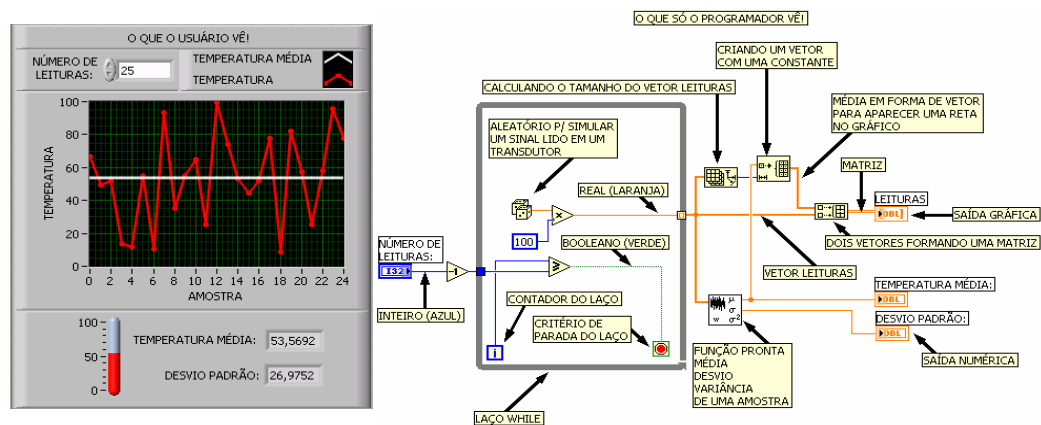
O QUE O USUÁRIO VÊ!

NÚMERO DE LEITURAS: 25

TEMPERATURA MÉDIA

TEMPERATURA

100
80
60
40
20
0

TEMPERATURA

0 2 4 6 8 10 12 14 16 18 20 22 24

AMOSTRA

100
50
0

TEMPERATURA MÉDIA: 53,5692

DESVIO PADRÃO: 26,9752

O QUE SÓ O PROGRAMADOR VÊ!

CRIANDO UM VETOR COM UMA CONSTANTE

CALCULANDO O TAMANHO DO VETOR LEITURAS

MÉDIA EM FORMA DE VETOR PARA APARECER UMA RETA NO GRÁFICO

ALEATÓRIO P/ SIMULAR UM SINAL LIDO EM UM TRANSDUTOR

MATRIZ

REAL (LARANJA)

LEITURAS

DBL

SAÍDA GRÁFICA

100

DOIS VETORES FORMANDO UMA MATRIZ

NÚMERO DE LEITURAS:

I32

BOOLEANO (VERDE)

VETOR LEITURAS

TEMPERATURA MÉDIA:

DBL

CONTADOR DO LAÇO

DESVIO PADRÃO:

DBL

INTEIRO (AZUL)

CRITÉRIO DE PARADA DO LAÇO

i

SAÍDA NUMÉRICA

FUNÇÃO PRONTA MÉDIA DESVIO VARIÂNCIA DE UMA AMOSTRA

LAÇO WHILE